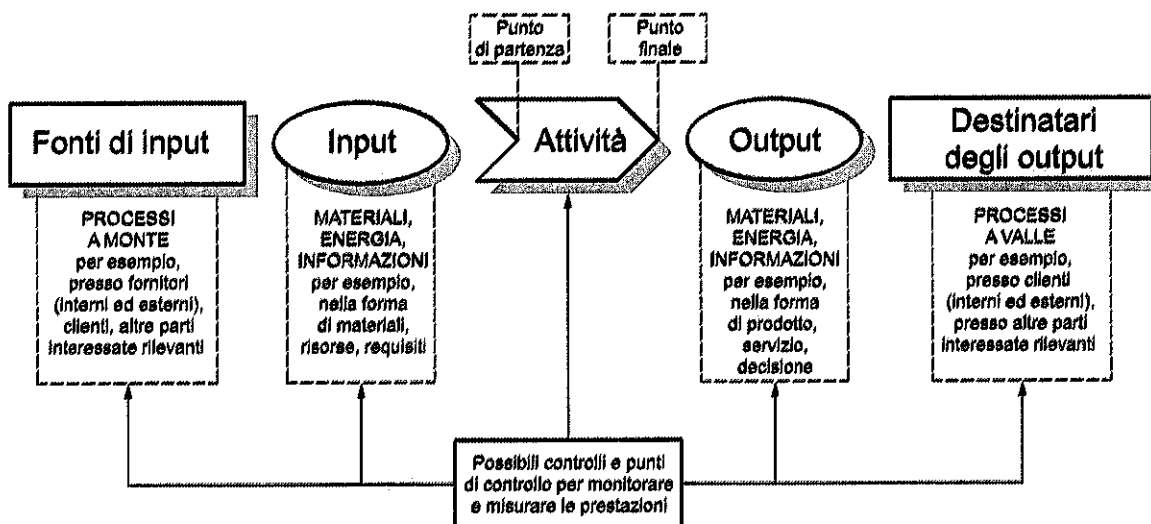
Punto di partenza

Punto finale

Fonti di input

Input

Attività

Output

Destinatari degli output

PROCESSI A MONTE per esempio, presso fornitori (interni ed esterni), clienti, altre parti interessate rilevanti

MATERIALI, ENERGIA, INFORMAZIONI per esempio, nella forma di materiali, risorse, requisiti

MATERIALI, ENERGIA, INFORMAZIONI per esempio, nella forma di prodotto, servizio, decisione

PROCESSI A VALLE per esempio, presso clienti (interni ed esterni), presso altre parti interessate rilevanti

Possibili controlli e punti di controllo per monitorare e misurare le prestazioni